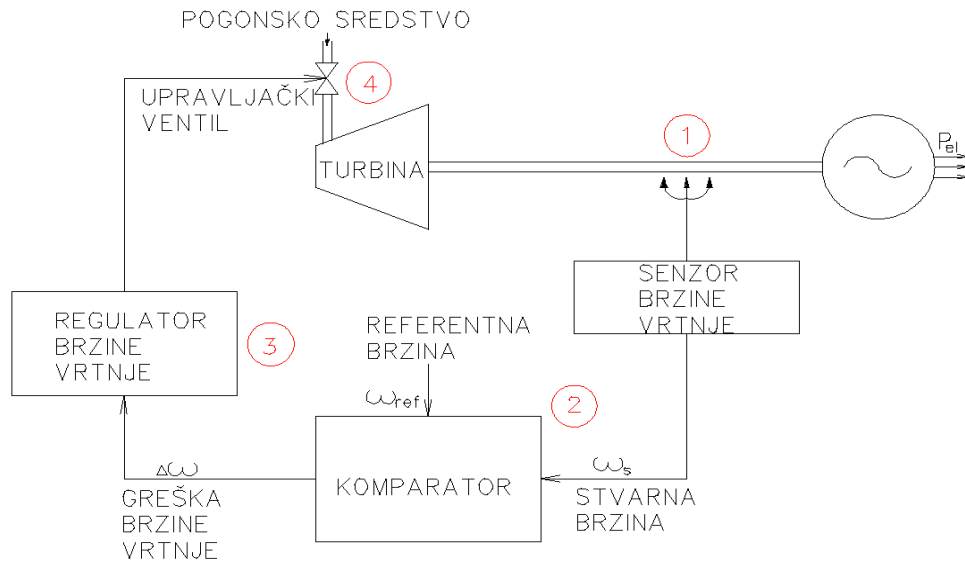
POGONSKO SREDSTVO

4

UPRAVLJAČKI VENTIL

1

TURBINA

$P_{el}$

SENZOR BRZINE VRTNJE

REGULATOR BRZINE VRTNJE

3

REFERENTNA BRZINA

$\omega_{ref}$

2

$\Delta\omega$

$\omega_s$

KOMPARATOR

GREŠKA BRZINE VRTNJE

STVARNA BRZINA